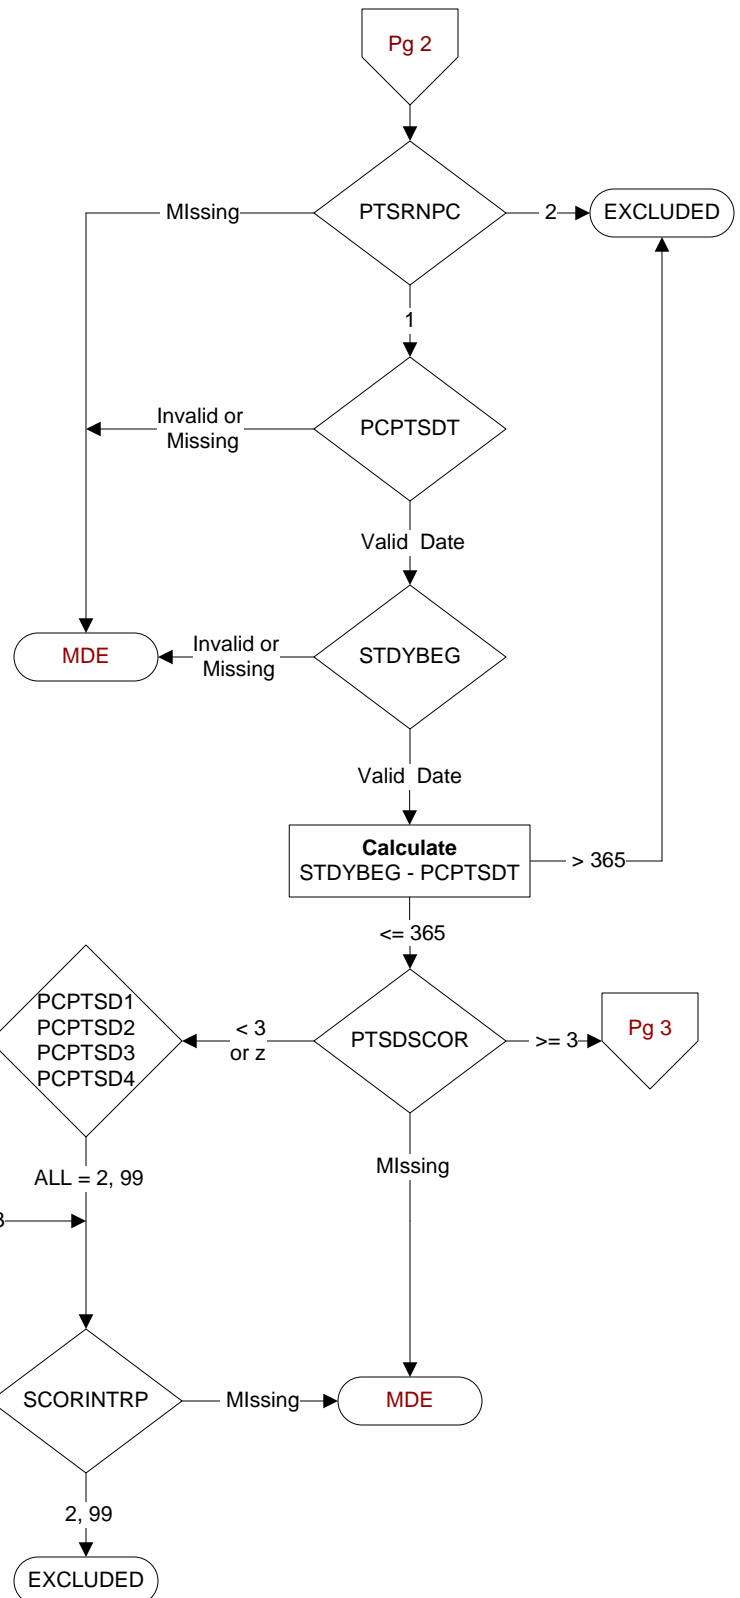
Pg 2

PTSRNPC

MIssing

2

EXCLUDED

1

PCPTSDT

Invalid or Missing

Valid Date

STDYBEG

MDE

Invalid or Missing

Valid Date

**Calculate**
STDYBEG - PCPTSDT

> 365

<= 365

PTSDSCOR

< 3 or z

>= 3

Pg 3

PCPTSD1
PCPTSD2
PCPTSD3
PCPTSD4

ALL = 2, 99

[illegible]

MIssing

SCORINTRP

MIssing

MDE

2, 99

EXCLUDED